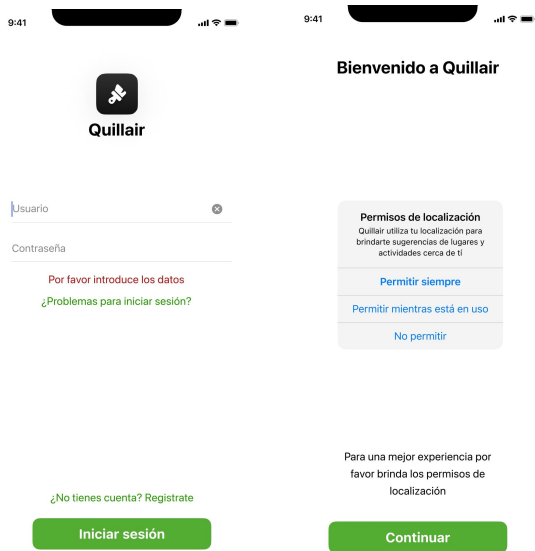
9:41

Quillair

Usuario

Contraseña

Por favor introduce los datos

¿Problemas para iniciar sesión?

¿No tienes cuenta? Registrate

Iniciar sesión

9:41

Bienvenido a Quillair

Permisos de localización

Quillair utiliza tu localización para brindarte sugerencias de lugares y actividades cerca de tí

Permitir siempre

Permitir mientras está en uso

No permitir

Para una mejor experiencia por favor brinda los permisos de localización

Continuar